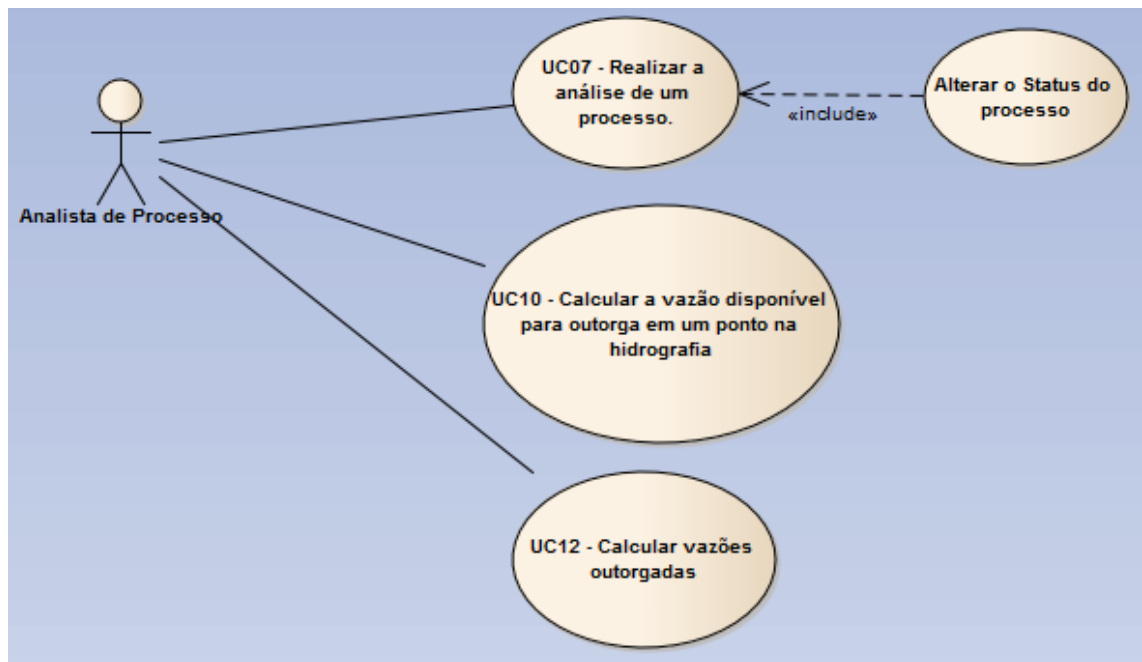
Analista de Processo

UC07 - Realizar a análise de um processo.

«include»

Alterar o Status do processo

UC10 - Calcular a vazão disponível para outorga em um ponto na hidrografia

UC12 - Calcular vazões outorgadas